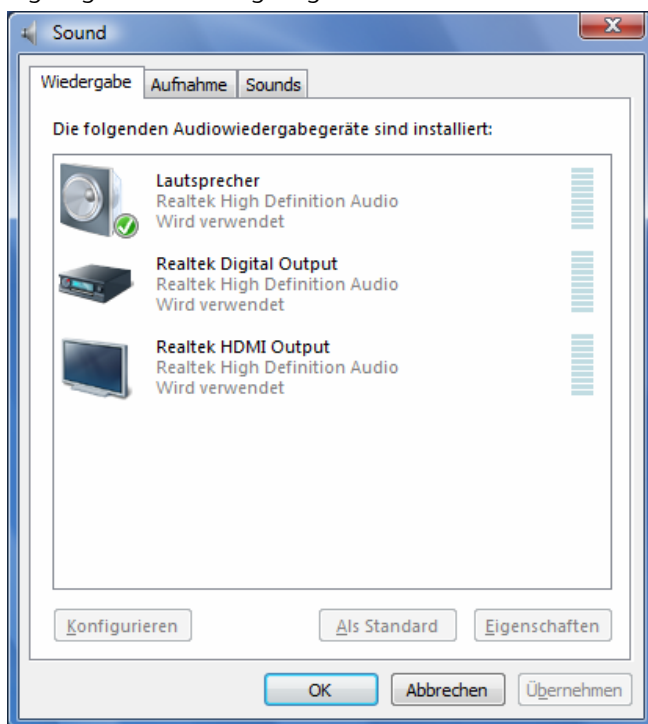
Sound

Wiedergabe | Aufnahme | Sounds

Die folgenden Audiowiedergabegeräte sind installiert:

Lautsprecher
Realtek High Definition Audio
Wird verwendet

Realtek Digital Output
Realtek High Definition Audio
Wird verwendet

Realtek HDMI Output
Realtek High Definition Audio
Wird verwendet

Konfigurieren
Als Standard
Eigenschaften

OK
Abbrechen
Übernehmen